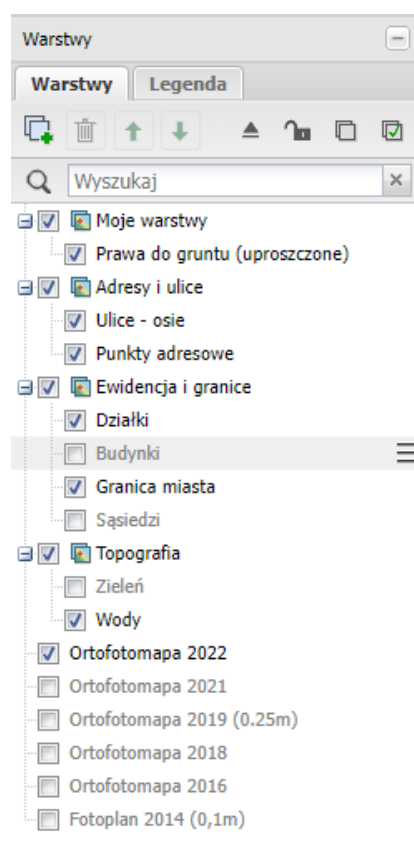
Warstwy

Warstwy | Legenda

Wyszukaj

Moje warstwy
Prawa do gruntu (uproszczone)
Adresy i ulice
Ulice - osie
Punkty adresowe
Ewidencja i granice
Działki
Budynki
Granica miasta
Sąsiedzi
Topografia
Zieleń
Wody
Ortofotomapa 2022
Ortofotomapa 2021
Ortofotomapa 2019 (0.25m)
Ortofotomapa 2018
Ortofotomapa 2016
Fotoplan 2014 (0,1m)